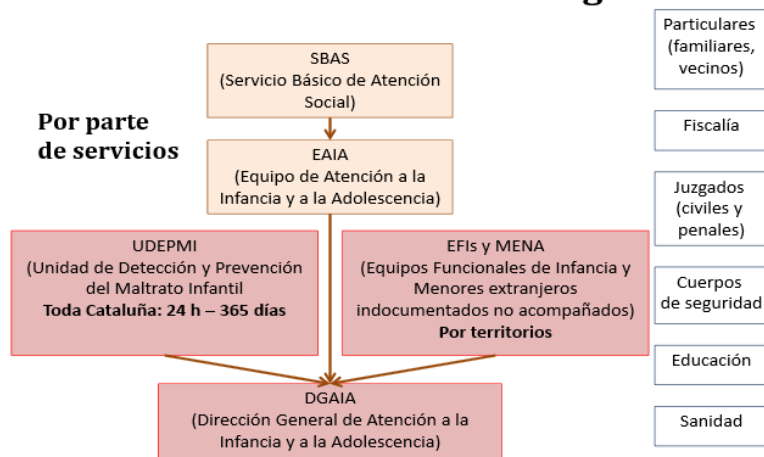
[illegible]

SBAS
(Servicio Básico de Atención Social)

Por parte de servicios

EAIA
(Equipo de Atención a la Infancia y a la Adolescencia)

UDEPMI
(Unidad de Detección y Prevención del Maltrato Infantil
**Toda Cataluña: 24 h – 365 días**

EFIs y MENA
(Equipos Funcionales de Infancia y Menores extranjeros indocumentados no acompañados)
**Por territorios**

DGAIA
(Dirección General de Atención a la Infancia y a la Adolescencia)

Particulares (familiares, vecinos)

Fiscalía

Juzgados (civiles y penales)

Cuerpos de seguridad

Educación

Sanidad